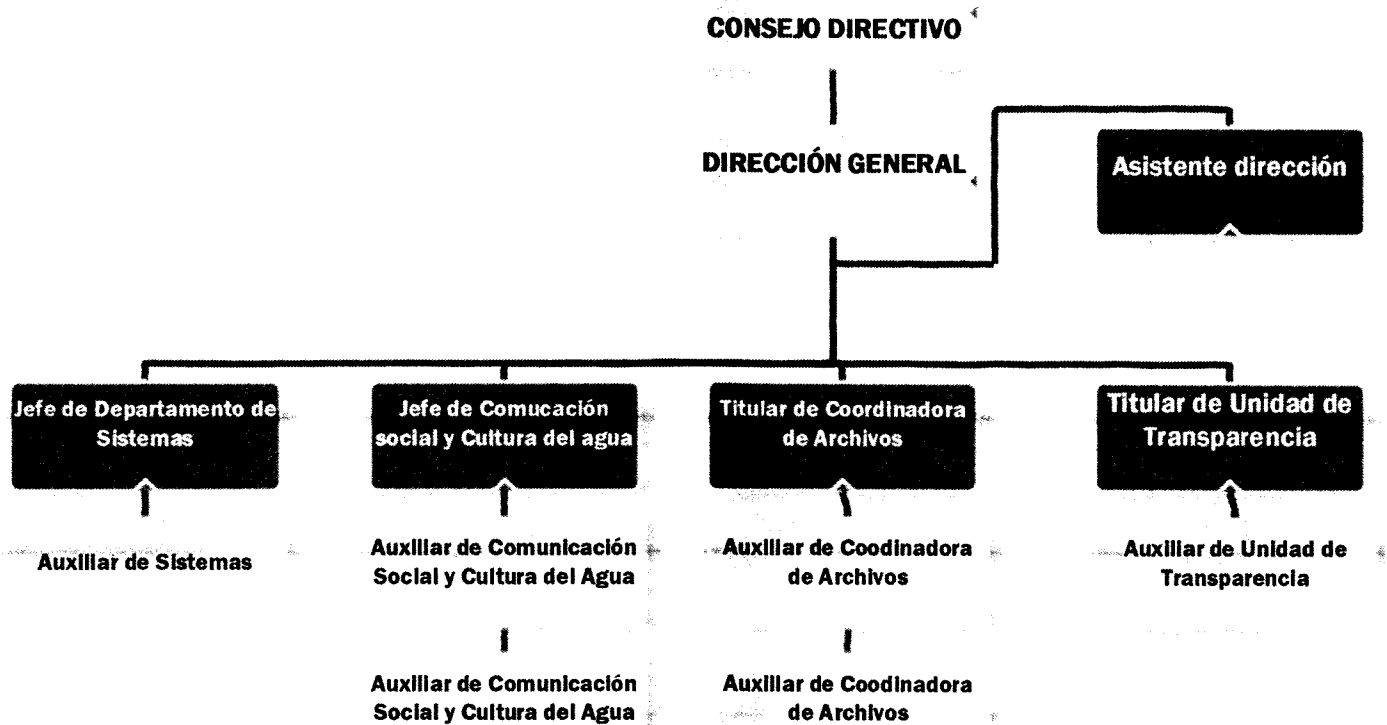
CONSEJO DIRECTIVO

DIRECCIÓN GENERAL

Asistente dirección

Jefe de Departamento de Sistemas

Auxiliar de Sistemas

Jefe de Comucación social y Cultura del agua

Auxiliar de Comunicación Social y Cultura del Agua

Auxiliar de Comunicación Social y Cultura del Agua

Titular de Coordinadora de Archivos

Auxiliar de Coodinadora de Archivos

Auxiliar de Coodinadora de Archivos

Titular de Unidad de Transparencia

Auxiliar de Unidad de Transparencia